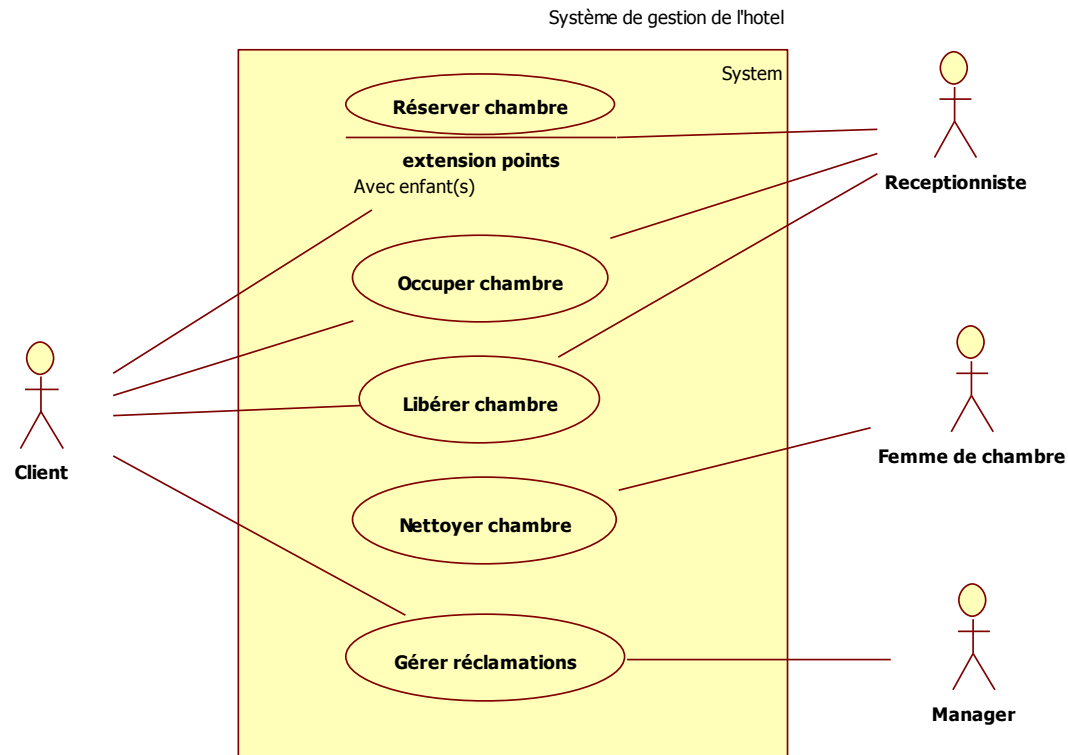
Système de gestion de l'hotel

System

Réserver chambre

extension points
Avec enfant(s)

Occuper chambre

Libérer chambre

Nettoyer chambre

Gérer réclamations

Client

Receptionniste

Femme de chambre

Manager